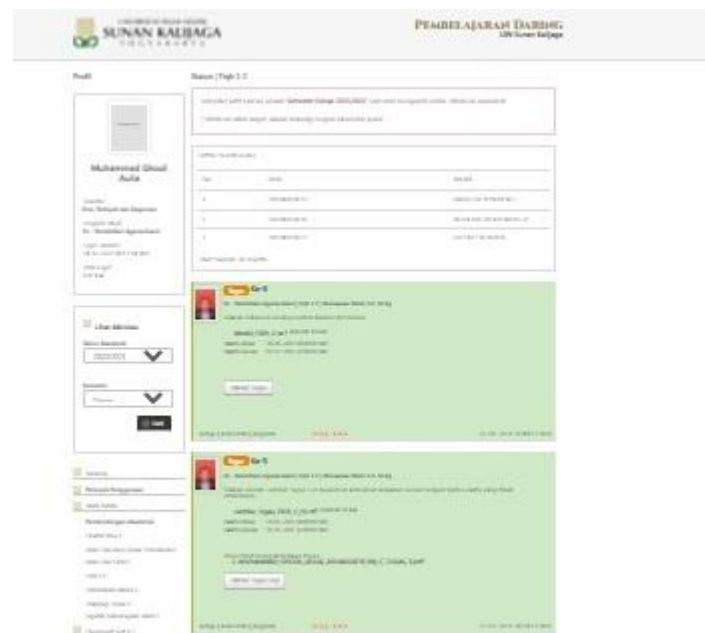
SUNAN KALIJAGA
YOGYAKARTA

PEMBELAJARAN DARING
UIN Sunan Kalijaga

Profil

Beranda | Fiqh 1 C

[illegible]

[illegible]

Muhammad Ghozi Aulia

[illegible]

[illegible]

| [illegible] | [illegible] | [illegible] |
|---|---|---|
| 1 | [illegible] | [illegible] |
| 2 | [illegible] | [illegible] |
| 3 | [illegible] | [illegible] |

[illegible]

Tugas Ke 6

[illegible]

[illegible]

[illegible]

Lihat Aktivitas

Tahun Akademik

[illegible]

Semester

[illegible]

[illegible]

Tugas Ke 5

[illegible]

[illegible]

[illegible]